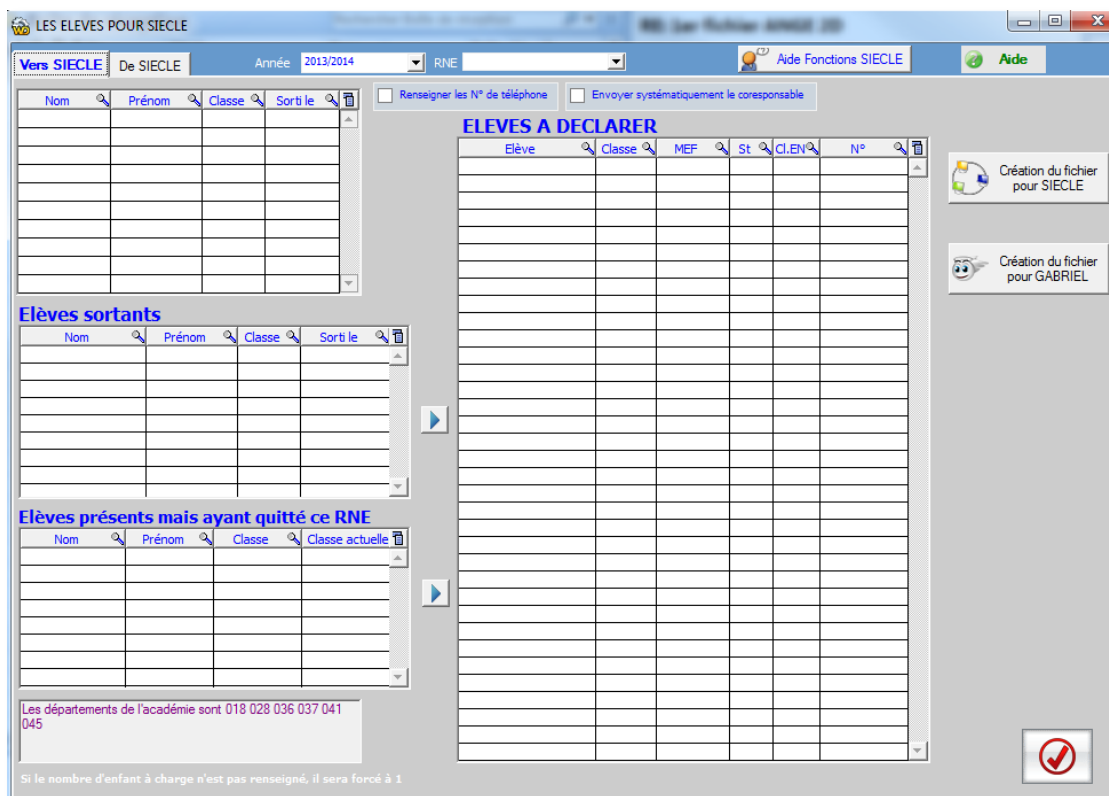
LES ELEVES POUR SIECLE

Vers SIECLE
De SIECLE
Année 2013/2014
RNE
Aide Fonctions SIECLE
Aide

| Nom | Prénom | Classe | Sorti le |
|---|---|---|---|

Renseigner les N° de téléphone
Envoyer systématiquement le coresponsable

ELEVES A DECLARER

| Elève | Classe | MEF | St | Cl.EN | N° |
|---|---|---|---|---|---|

Création du fichier pour SIECLE

Création du fichier pour GABRIEL

Elèves sortants

| Nom | Prénom | Classe | Sorti le |
|---|---|---|---|

Elèves présents mais ayant quitté ce RNE

| Nom | Prénom | Classe | Classe actuelle |
|---|---|---|---|

Les départements de l'académie sont 018 028 036 037 041 045

Si le nombre d'enfant à charge n'est pas renseigné, il sera forcé à 1